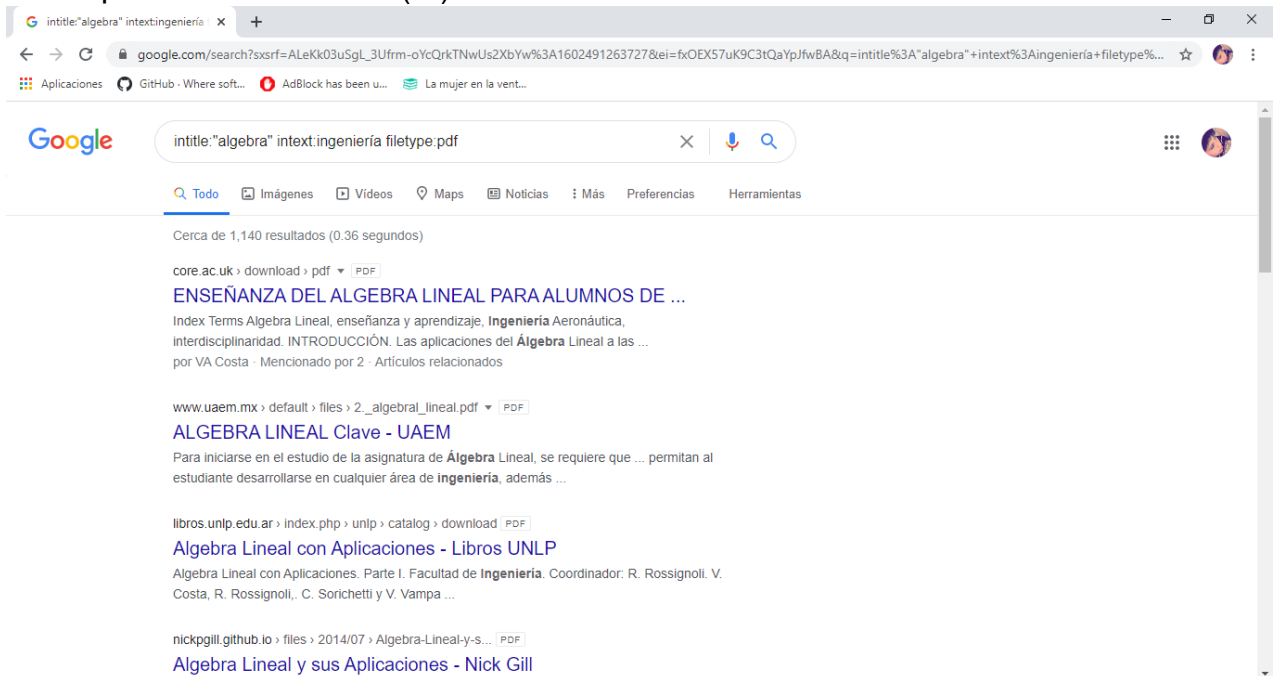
intitle:"algebra" intext:ingeniería ×

google.com/search?sxsrf=ALeKk03uSgL_3Ufrm-oYcQrkTNwUs2XbYw%3A1602491263727&ei=fxOEX57uK9C3tQaYpJfwBA&q=intitle%3A"algebra"+intext%3Aingeniería+filetype%...

Aplicaciones GitHub - Where soft... AdBlock has been u... La mujer en la vent...

Google

intitle:"algebra" intext:ingeniería filetype:pdf

Todo Imágenes Videos Maps Noticias Más Preferencias Herramientas

Cerca de 1,140 resultados (0.36 segundos)

core.ac.uk › download › pdf PDF
ENSEÑANZA DEL ALGEBRA LINEAL PARA ALUMNOS DE ...
Index Terms Algebra Lineal, enseñanza y aprendizaje, Ingeniería Aeronáutica, interdisciplinaridad. INTRODUCCIÓN. Las aplicaciones del Álgebra Lineal a las ...
por VA Costa · Mencionado por 2 · Artículos relacionados

www.uaem.mx › default › files › 2._algebral_lineal.pdf PDF
ALGEBRA LINEAL Clave - UAEM
Para iniciarse en el estudio de la asignatura de Álgebra Lineal, se requiere que ... permitan al estudiante desarrollarse en cualquier área de ingeniería, además ...

libros.unlp.edu.ar › index.php › unlp › catalog › download PDF
Algebra Lineal con Aplicaciones - Libros UNLP
Algebra Lineal con Aplicaciones. Parte I. Facultad de Ingeniería. Coordinador: R. Rossignoli. V. Costa, R. Rossignoli,. C. Sorichetti y V. Vampa ...

nickpgill.github.io › files › 2014/07 › Algebra-Lineal-y-s... PDF
Algebra Lineal y sus Aplicaciones - Nick Gill